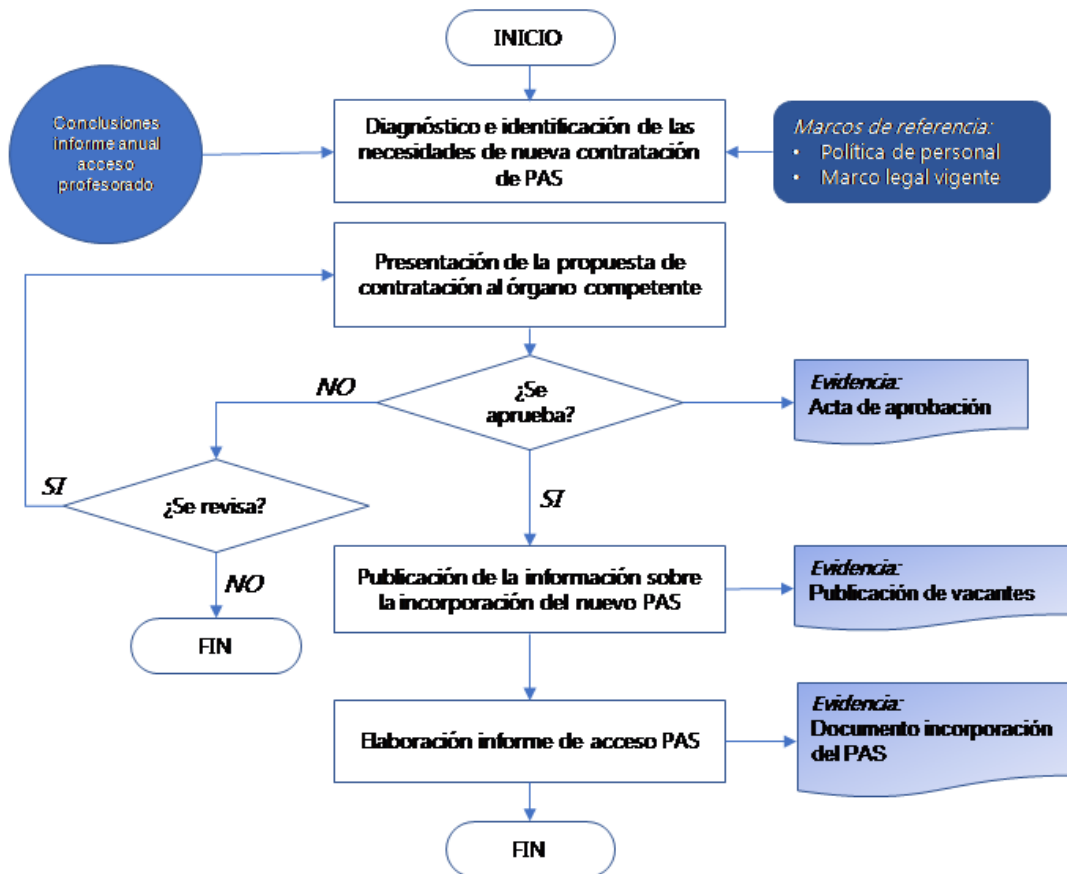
INICIO

Conclusiones informe anual acceso profesorado

Diagnóstico e identificación de las necesidades de nueva contratación de PAS

Marcos de referencia:
• Política de personal
• Marco legal vigente

Presentación de la propuesta de contratación al órgano competente

NO

¿Se aprueba?

Evidencia:
Acta de aprobación

SI

¿Se revisa?

SI

NO

FIN

Publicación de la información sobre la incorporación del nuevo PAS

Evidencia:
Publicación de vacantes

Elaboración informe de acceso PAS

Evidencia:
Documento incorporación del PAS

FIN